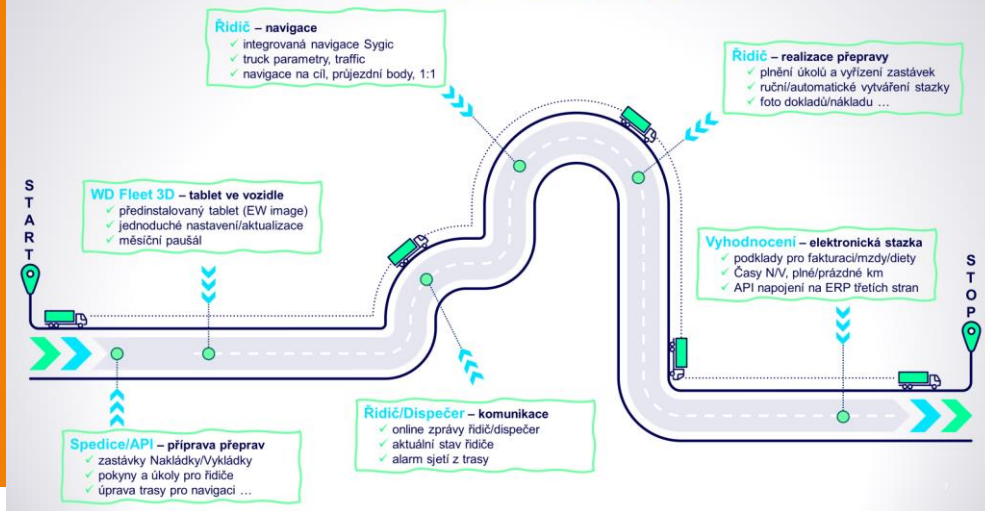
Řidič – navigace
✓ integrovaná navigace Sygic
✓ truck parametry, traffic
✓ navigace na cíl, průjezdní body, 1:1

Řidič – realizace přepravy
✓ plnění úkolů a vyřízení zastávek
✓ ruční/automatické vytváření stazky
✓ foto dokladů/nákladu …

S
T
A
R
T

WD Fleet 3D – tablet ve vozidle
✓ předinstalovaný tablet (EW image)
✓ jednoduché nastavení/aktualizace
✓ měsíční paušál

Vyhodnocení – elektronická stazka
✓ podklady pro fakturaci/mzdy/diety
✓ Časy N/V, plné/prázdné km
✓ API napojení na ERP třetích stran

S
T
O
P

Řidič/Dispečer – komunikace
✓ online zprávy řidič/dispečer
✓ aktuální stav řidiče
✓ alarm sjetí z trasy

Spedice/API – příprava přeprav
✓ zastávky Nakládky/Vykládky
✓ pokyny a úkoly pro řidiče
✓ úprava trasy pro navigaci …